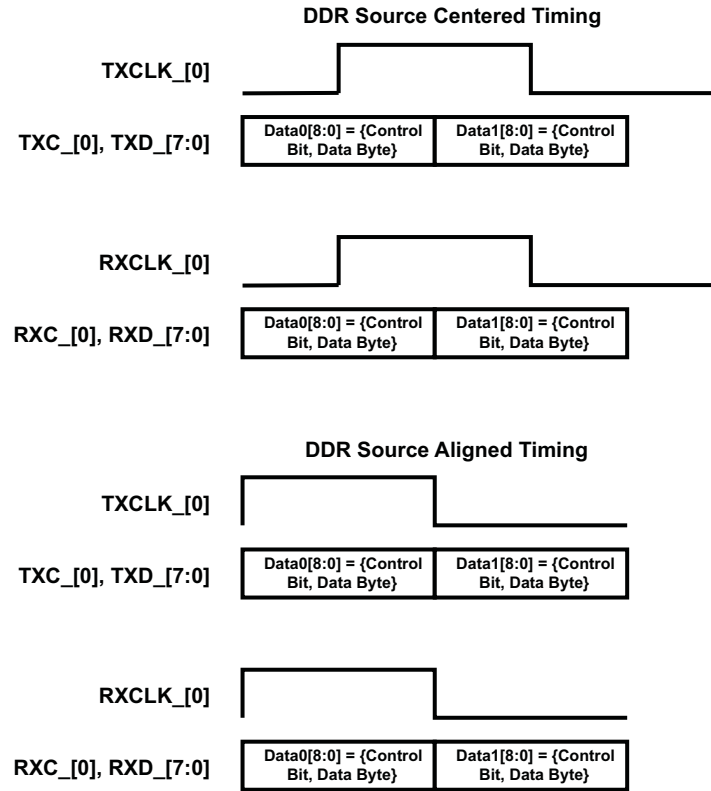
DDR Source Centered Timing

TXCLK_[0]

TXC_[0], TXD_[7:0]

Data0[8:0] = {Control Bit, Data Byte}

Data1[8:0] = {Control Bit, Data Byte}

RXCLK_[0]

RXC_[0], RXD_[7:0]

Data0[8:0] = {Control Bit, Data Byte}

Data1[8:0] = {Control Bit, Data Byte}

DDR Source Aligned Timing

TXCLK_[0]

TXC_[0], TXD_[7:0]

Data0[8:0] = {Control Bit, Data Byte}

Data1[8:0] = {Control Bit, Data Byte}

RXCLK_[0]

RXC_[0], RXD_[7:0]

Data0[8:0] = {Control Bit, Data Byte}

Data1[8:0] = {Control Bit, Data Byte}